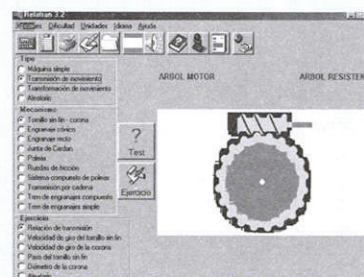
Relatran 2.2
Archivo Dificultad Unidades Idioma Ayuda

Tipo
Máquina simple
Transmisión de movimiento
Transformación de movimiento
Aleatorio

ARBOL MOTOR
ARBOL RESISTEN

Mecanismo
Tornillo sin fin - corona
Engranaje cónico
Engranaje recto
Junta de Cardan
Poleas
Ruedas de fricción
Sistema compuesto de poleas
Transmisión por cadena
Tren de engranajes compuesto
Tren de engranajes simple

?
Test

Ejercicio

Ejercicio
Relación de transmisión
Velocidad de giro del tornillo sin fin
Velocidad de giro de la corona
Paso del tornillo sin fin
Diámetro de la corona
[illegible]